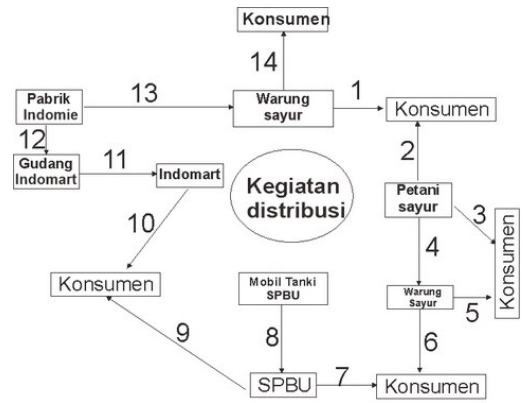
Konsumen

14

Pabrik Indomie

13

Warung sayur

1

Konsumen

12

Gudang Indomart

11

Indomart

Kegiatan distribusi

2

Petani sayur

3

Konsumen

10

4

Konsumen

Mobil Tanki SPBU

Warung Sayur

5

8

9

6

SPBU

7

Konsumen